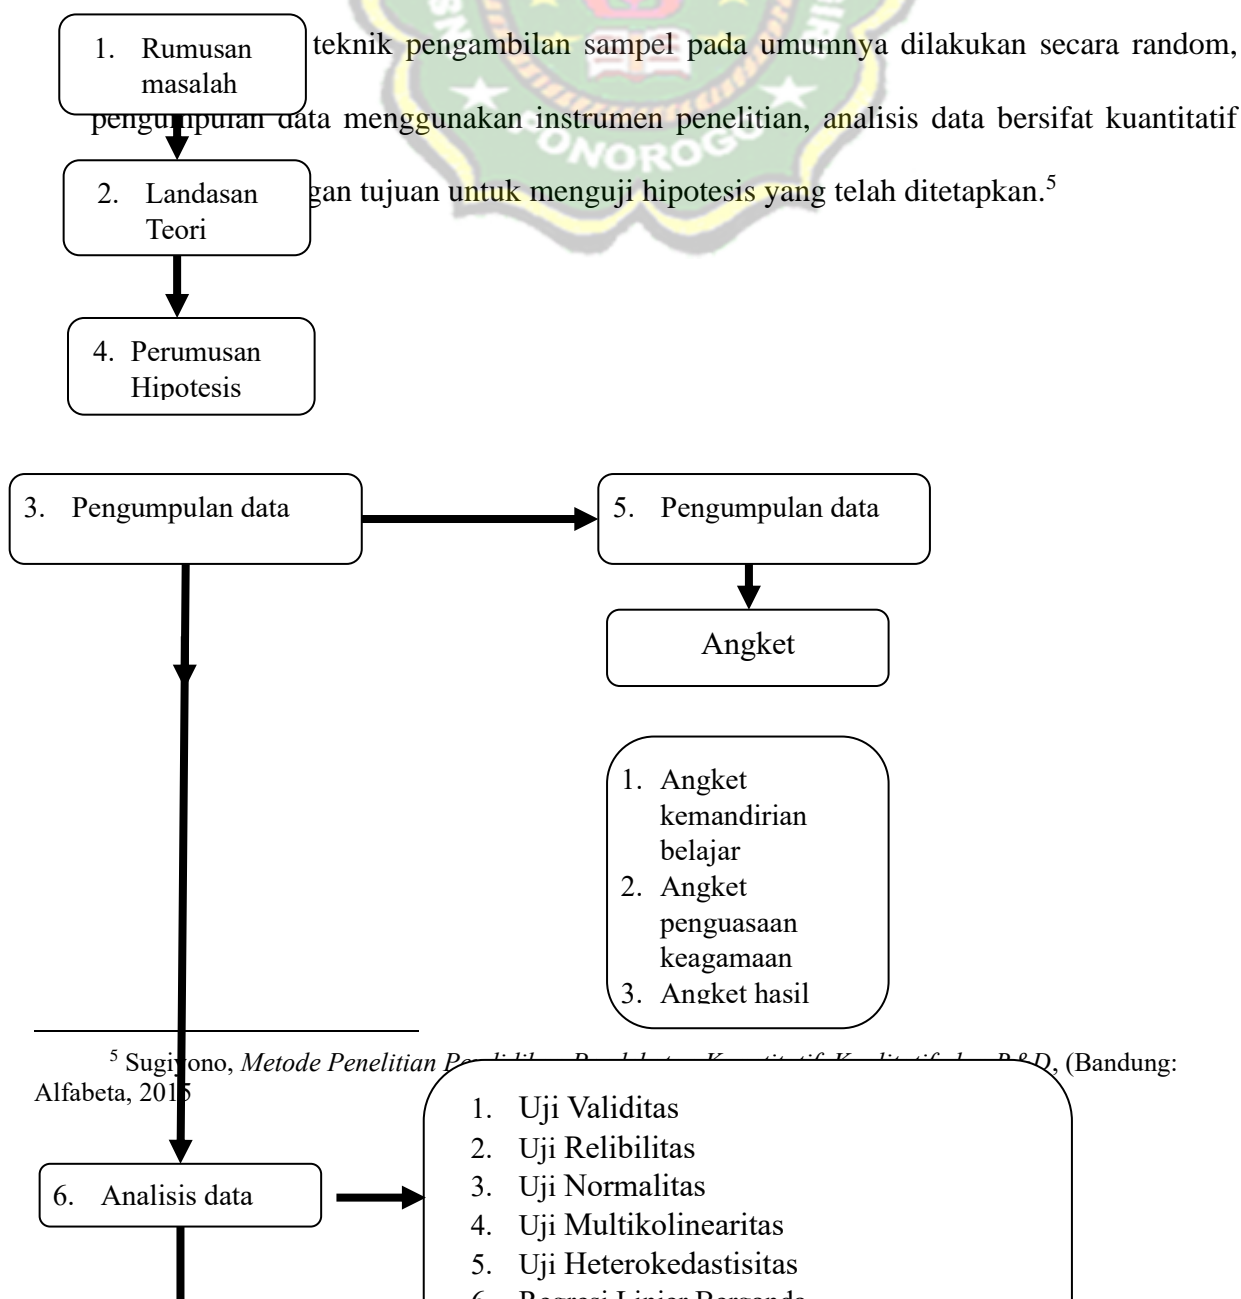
1. Rumusan masalah

teknik pengambilan sampel pada umumnya dilakukan secara random, pengu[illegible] data menggunakan instrumen penelitian, analisis data bersifat kuantitatif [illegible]gan tujuan untuk menguji hipotesis yang telah ditetapkan.$^5$

2. Landasan Teori

4. Perumusan Hipotesis

3. Pengumpulan data

5. Pengumpulan data

Angket

1. Angket kemandirian belajar
2. Angket penguasaan keagamaan
3. Angket hasil

$^5$ Sugiyono, *Metode Penelitian Pe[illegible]* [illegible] *R&D*, (Bandung: Alfabeta, 2015

6. Analisis data

1. Uji Validitas
2. Uji Relibilitas
3. Uji Normalitas
4. Uji Multikolinearitas
5. Uji Heterokedastisitas
6. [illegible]